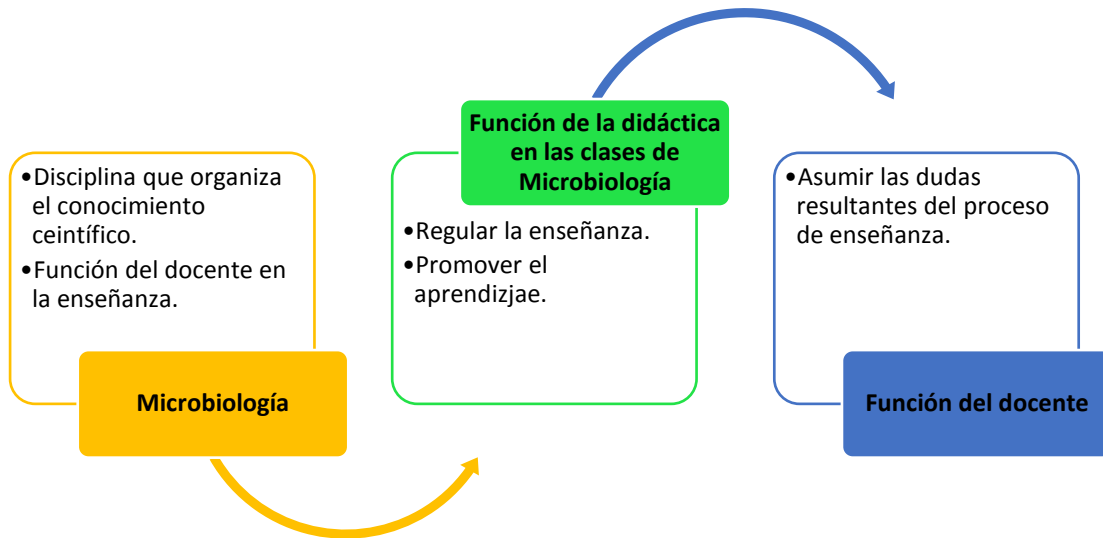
•Disciplina que organiza el conocimiento ceintífico.
•Función del docente en la enseñanza.

Microbiología

Función de la didáctica en las clases de Microbiología

•Regular la enseñanza.
•Promover el aprendizjae.

•Asumir las dudas resultantes del proceso de enseñanza.

Función del docente